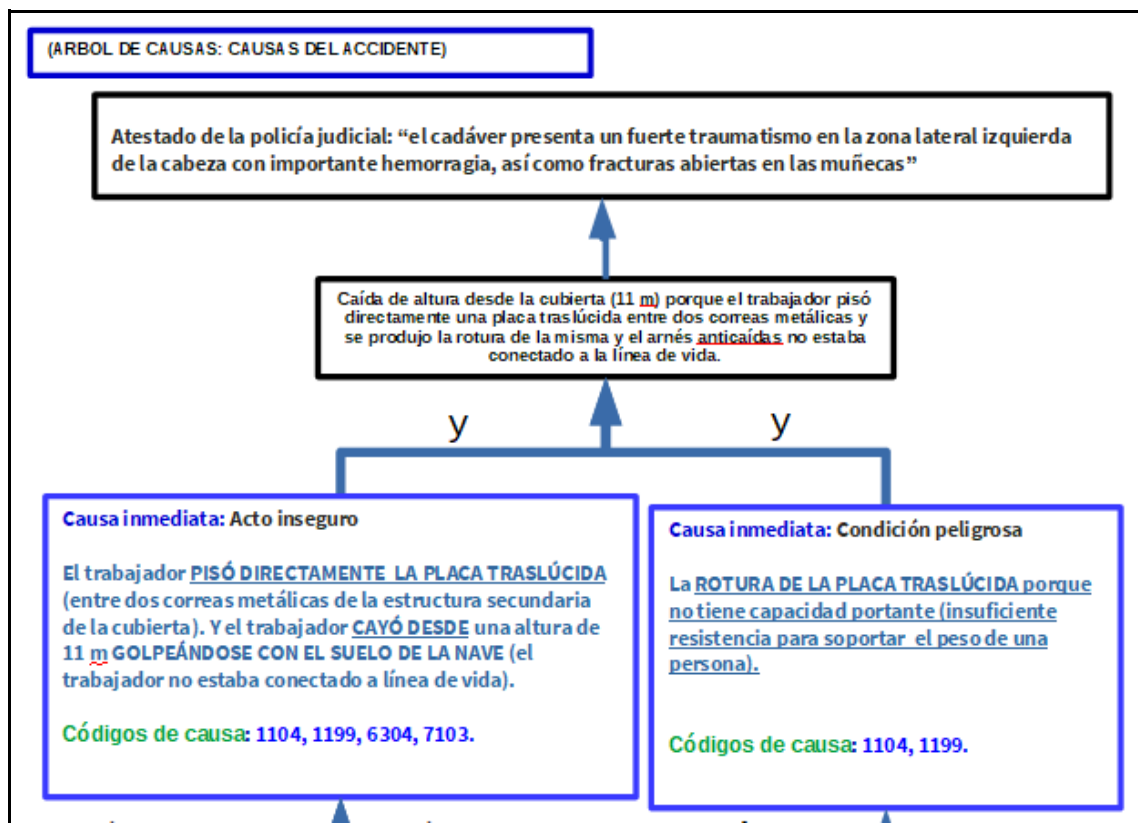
(ARBOL DE CAUSAS: CAUSAS DEL ACCIDENTE)

Atestado de la policía judicial: “el cadáver presenta un fuerte traumatismo en la zona lateral izquierda de la cabeza con importante hemorragia, así como fracturas abiertas en las muñecas”

Caída de altura desde la cubierta (11 m) porque el trabajador pisó directamente una placa traslúcida entre dos correas metálicas y se produjo la rotura de la misma y el arnés anticaídas no estaba conectado a la línea de vida.

y

y

Causa inmediata: Acto inseguro

El trabajador PISÓ DIRECTAMENTE LA PLACA TRASLÚCIDA (entre dos correas metálicas de la estructura secundaria de la cubierta). Y el trabajador CAYÓ DESDE una altura de 11 m GOLPEÁNDOSE CON EL SUELO DE LA NAVE (el trabajador no estaba conectado a línea de vida).

Códigos de causa: 1104, 1199, 6304, 7103.

Causa inmediata: Condición peligrosa

La ROTURA DE LA PLACA TRASLÚCIDA porque no tiene capacidad portante (insuficiente resistencia para soportar el peso de una persona).

Códigos de causa: 1104, 1199.